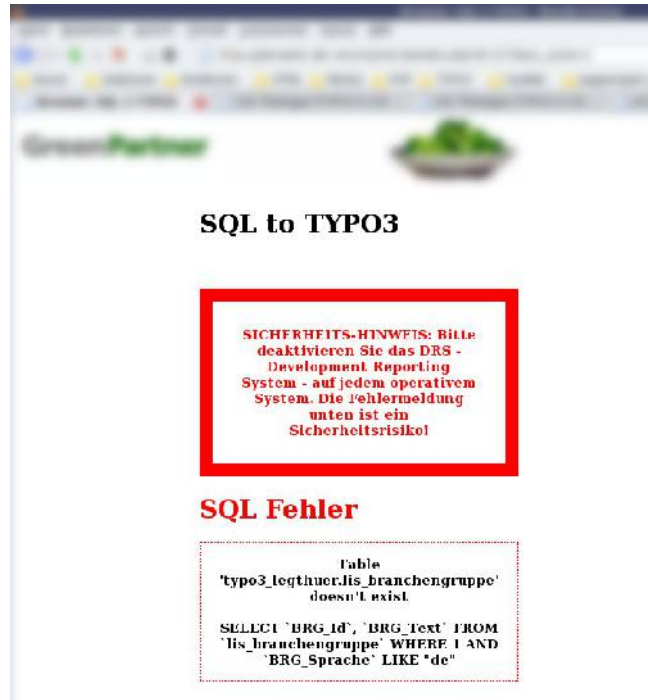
GreenPartner

SQL to TYPO3

SICHERHEITS-HINWEIS: Bitte deaktivieren Sie das DRS - Development Reporting System - auf jedem operativem System. Die Fehlermeldung unten ist ein Sicherheitsrisiko!

SQL Fehler

Table 'typo3_legthuer.lis_branchengruppe' doesn't exist

SELECT `BRG_Id`, `BRG_Text` FROM `lis_branchengruppe` WHERE 1 AND `BRG_Sprache` LIKE "de"